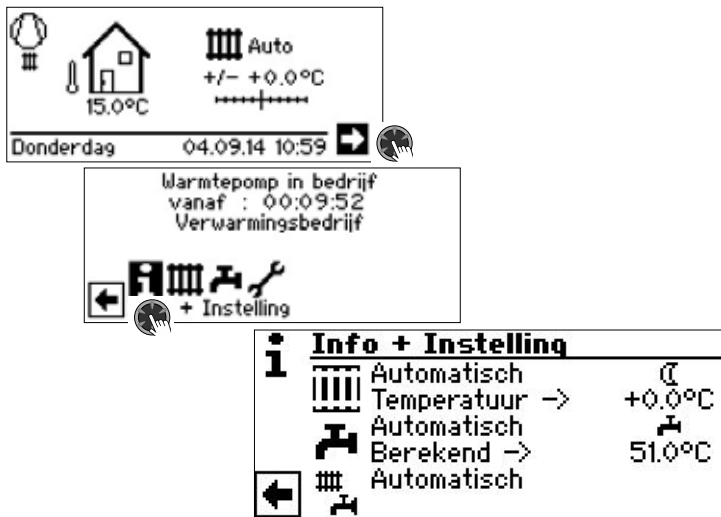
Auto
+/- +0.0°C
15.0°C
Donderdag 04.09.14 10:59

Warmtepomp in bedrijf
vanaf : 00:09:52
Verwarmingsbedrijf
+ Instelling

Info + Instelling
Automatisch
Temperatuur -> +0.0°C
Automatisch
Berekend -> 51.0°C
Automatisch